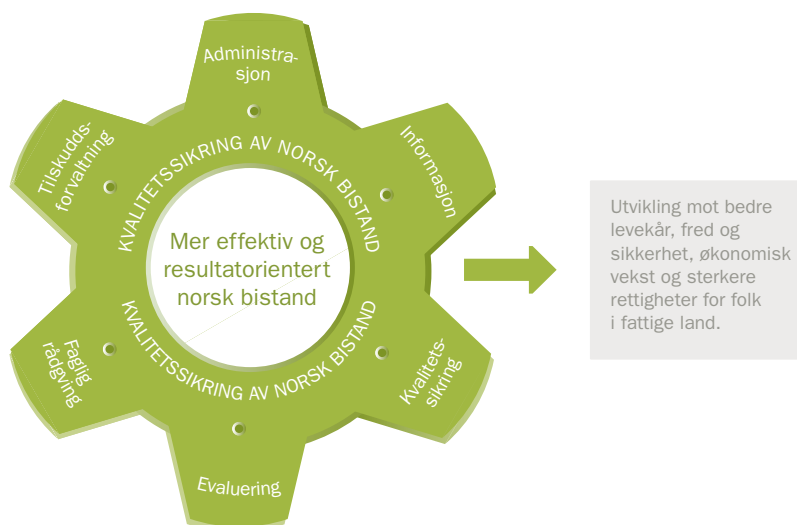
Administrasjon

Informasjon

Kvalitetssikring

Evaluering

Faglig rådgiving

Tilskuddsforvaltning

KVALITETSSIKRING AV NORSK BISTAND

Mer effektiv og resultatorientert norsk bistand

KVALITETSSIKRING AV NORSK BISTAND

Utvikling mot bedre levekår, fred og sikkerhet, økonomisk vekst og sterkere rettigheter for folk i fattige land.